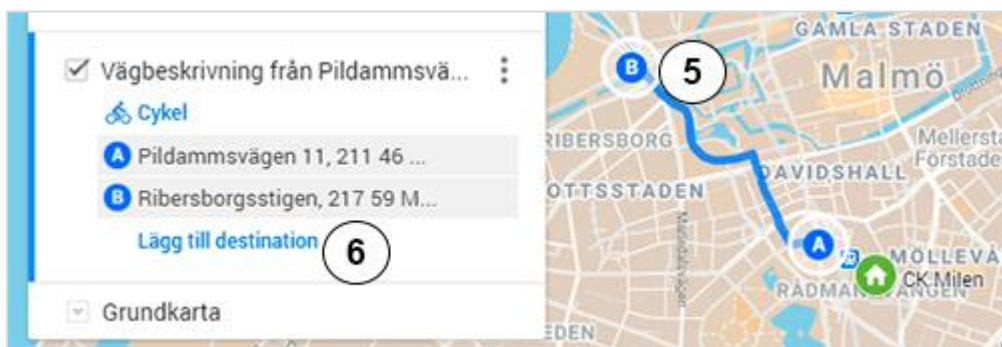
Vägbeskrivning från Pildammsvä...

Cykel

A Pildammsvägen 11, 211 46 ...

B Ribersborgsstigen, 217 59 M...

Lägg till destination

6

Grundkarta

B

5

GAMLA STADEN

Malmö

RIBERSBORG

Mellersta Förstaden

DAVIDSHALL

OTTSSTADEN

A

MÖLLEVÅ

CK Milen

RÅDMANSVÄNGEN

EDEN